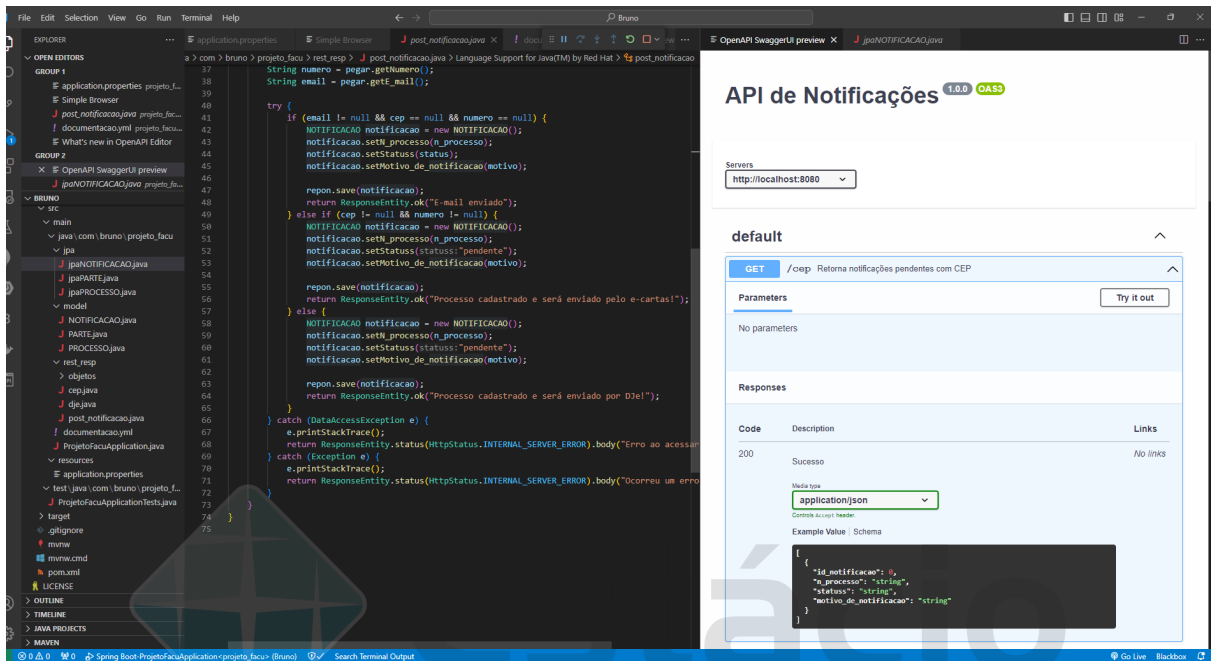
File Edit Selection View Go Run Terminal Help

Bruno

EXPLORER

OPEN EDITORS
GROUP 1
application.properties projeto_f...
Simple Browser
post_notificacao.java projeto_fac...
documentacao.yml projeto_facu...
What's new in OpenAPI Editor
GROUP 2
× OpenAPI SwaggerUI preview
jpaNOTIFICACAO.java projeto_fa...
BRUNO
src
main
java\com\bruno\projeto_facu
jpa
jpaNOTIFICACAO.java
jpaPARTE.java
jpaPROCESSO.java
model
NOTIFICACAO.java
PARTE.java
PROCESSO.java
rest_resp
objetos
cep.java
dje.java
post_notificacao.java
documentacao.yml
ProjetoFacuApplication.java
resources
application.properties
test\java\com\bruno\projeto_f...
ProjetoFacuApplicationTests.java
target
.gitignore
mvnw
mvnw.cmd
pom.xml
LICENSE
OUTLINE
TIMELINE
JAVA PROJECTS
MAVEN

application.properties | Simple Browser | post_notificacao.java | docu...

a > com > bruno > projeto_facu > rest_resp > post_notificacao.java > Language Support for Java(TM) by Red Hat > post_notificacao

37 String numero = pegar.getNumero();
38 String email = pegar.getE_mail();
39
40 try {
41 if (email != null && cep == null && numero == null) {
42 NOTIFICACAO notificacao = new NOTIFICACAO();
43 notificacao.setN_processo(n_processo);
44 notificacao.setStatuss(status);
45 notificacao.setMotivo_de_notificacao(motivo);
46
47 repon.save(notificacao);
48 return ResponseEntity.ok("E-mail enviado");
49 } else if (cep != null && numero != null) {
50 NOTIFICACAO notificacao = new NOTIFICACAO();
51 notificacao.setN_processo(n_processo);
52 notificacao.setStatuss(statuss:"pendente");
53 notificacao.setMotivo_de_notificacao(motivo);
54
55 repon.save(notificacao);
56 return ResponseEntity.ok("Processo cadastrado e será enviado pelo e-cartas!");
57 } else {
58 NOTIFICACAO notificacao = new NOTIFICACAO();
59 notificacao.setN_processo(n_processo);
60 notificacao.setStatuss(statuss:"pendente");
61 notificacao.setMotivo_de_notificacao(motivo);
62
63 repon.save(notificacao);
64 return ResponseEntity.ok("Processo cadastrado e será enviado por DJe!");
65 }
66 } catch (DataAccessException e) {
67 e.printStackTrace();
68 return ResponseEntity.status(HttpStatus.INTERNAL_SERVER_ERROR).body("Erro ao acessar
69 } catch (Exception e) {
70 e.printStackTrace();
71 return ResponseEntity.status(HttpStatus.INTERNAL_SERVER_ERROR).body("Ocorreu um erro
72 }
73 }
74 }
75

OpenAPI SwaggerUI preview × | jpaNOTIFICACAO.java

API de Notificações 1.0.0 OAS3

Servers
http://localhost:8080

default

GET /cep Retorna notificações pendentes com CEP

Parameters
Try it out
No parameters

Responses

| Code | Description | Links |
|---|---|---|
| 200 | Sucesso | No links |

Media type
application/json
Controls Accept header.
Example Value | Schema

[
  {
    "id_notificacao": 0,
    "n_processo": "string",
    "statuss": "string",
    "motivo_de_notificacao": "string"
  }
]

⊗ 0 ⚠ 0 ⑂0 Spring Boot-ProjetoFacuApplication<projeto_facu> (Bruno) Search Terminal Output Go Live Blackbox